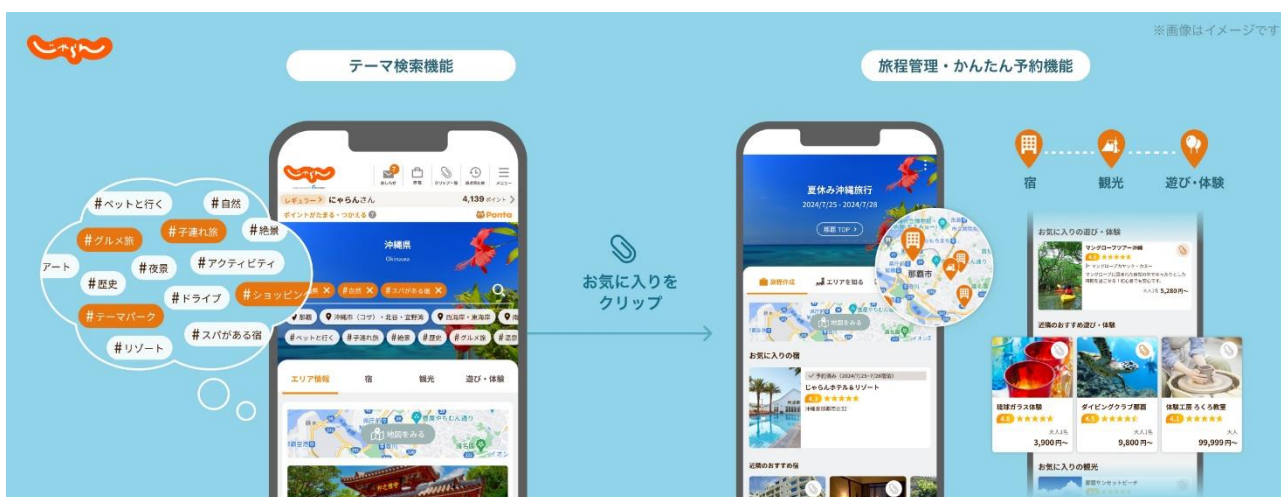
じゃらん

※画像はイメージです

テーマ検索機能

旅程管理・かんたん予約機能

#ペットと行く
#自然
#グルメ旅
#子連れ旅
#絶景
アート
#夜景
#アクティビティ
#歴史
#ドライブ
#ショッピング
#テーマパーク
#スパがある宿
#リゾート

じゃらん
お知らせ
予約
クリップ一覧
最近見た宿
メニュー
レギュラー > にゃらんさん
4,139 ポイント >
ポイントがたまる・つかえる
Ponta
沖縄県
Okinawa
#自然 ×
#スパがある宿 ×
那覇
沖縄市（コザ）・北谷・宜野湾
西海岸・東海岸
#ペットと行く
#子連れ旅
#絶景
#歴史
#グルメ旅
エリア情報
宿
観光
遊び・体験
地図をみる

お気に入りを
クリップ

夏休み沖縄旅行
2024/7/25 - 2024/7/28
旅程 TOP >
那覇市
旅程作成
エリアを知る
地図をみる
お気に入りの宿
予約済み（2024/7/25~7/28宿泊）
じゃらんホテル＆リゾート
近隣のおすすめ宿

宿
観光
遊び・体験

お気に入りの遊び・体験
マングローブツアー沖縄
5,280円~
近隣のおすすめ遊び・体験
琉球ガラス体験
3,900円~
ダイビングクラブ那覇
9,800円~
陶芸工房 ろくろ教室
99,999円~
お気に入りの観光